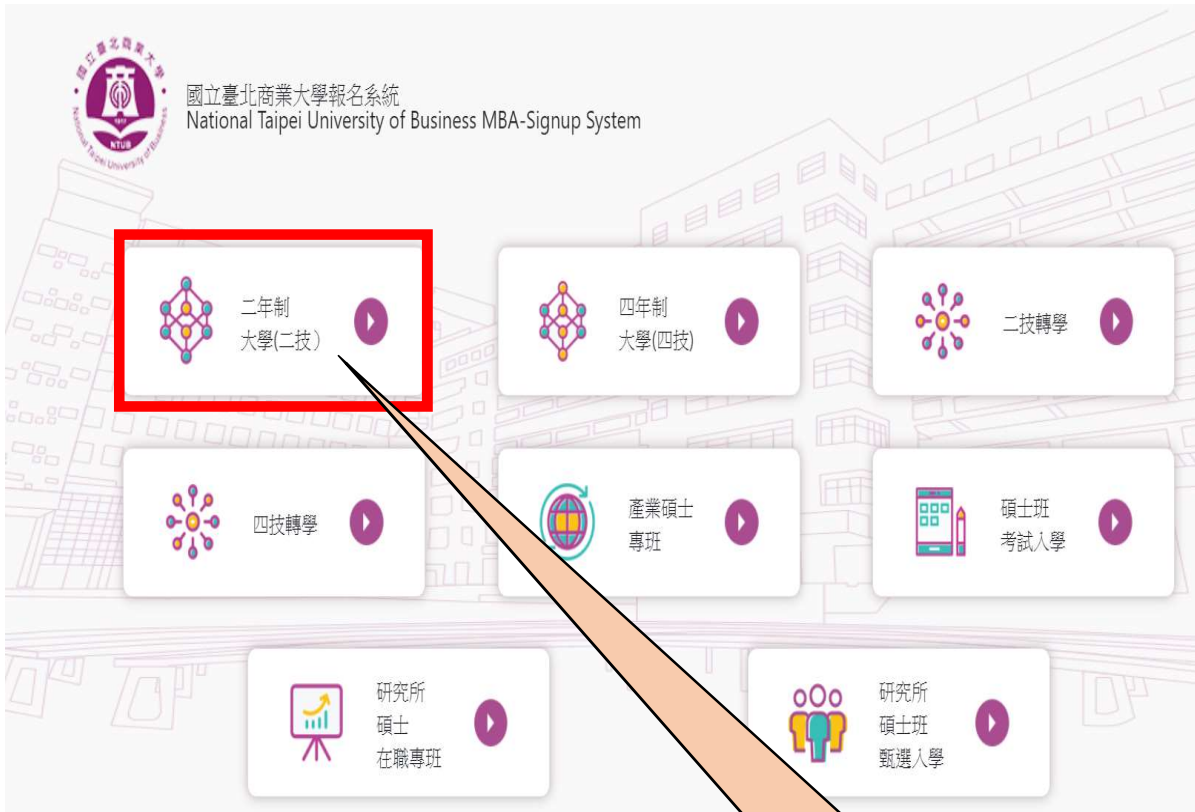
國立臺北商業大學
1917
NTUB
National Taipei University of Business

國立臺北商業大學報名系統
National Taipei University of Business MBA-Signup System

二年制
大學(二技)

四年制
大學(四技)

二技轉學

四技轉學

產業碩士
專班

碩士班
考試入學

研究所
碩士
在職專班

研究所
碩士班
甄選入學